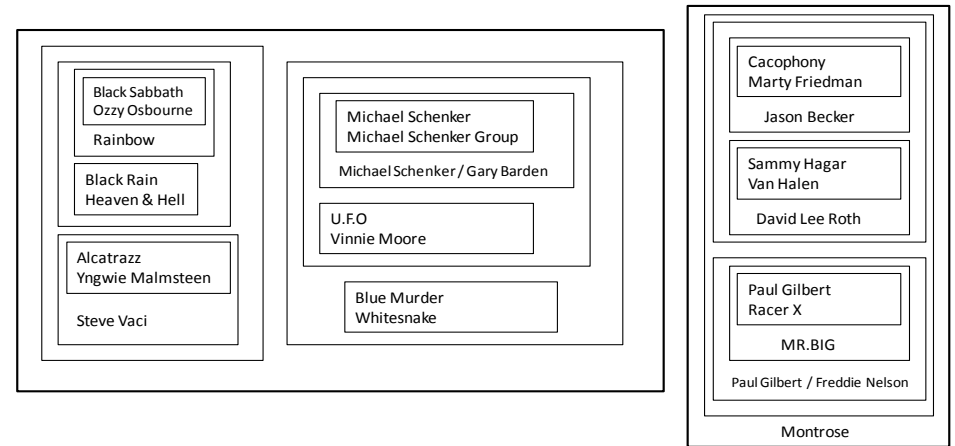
Black Sabbath
Ozzy Osbourne

Rainbow

Black Rain
Heaven & Hell

Alcatrazz
Yngwie Malmsteen

Steve Vaci

Michael Schenker
Michael Schenker Group

Michael Schenker / Gary Barden

U.F.O
Vinnie Moore

Blue Murder
Whitesnake

Cacophony
Marty Friedman

Jason Becker

Sammy Hagar
Van Halen

David Lee Roth

Paul Gilbert
Racer X

MR.BIG

Paul Gilbert / Freddie Nelson

Montrose